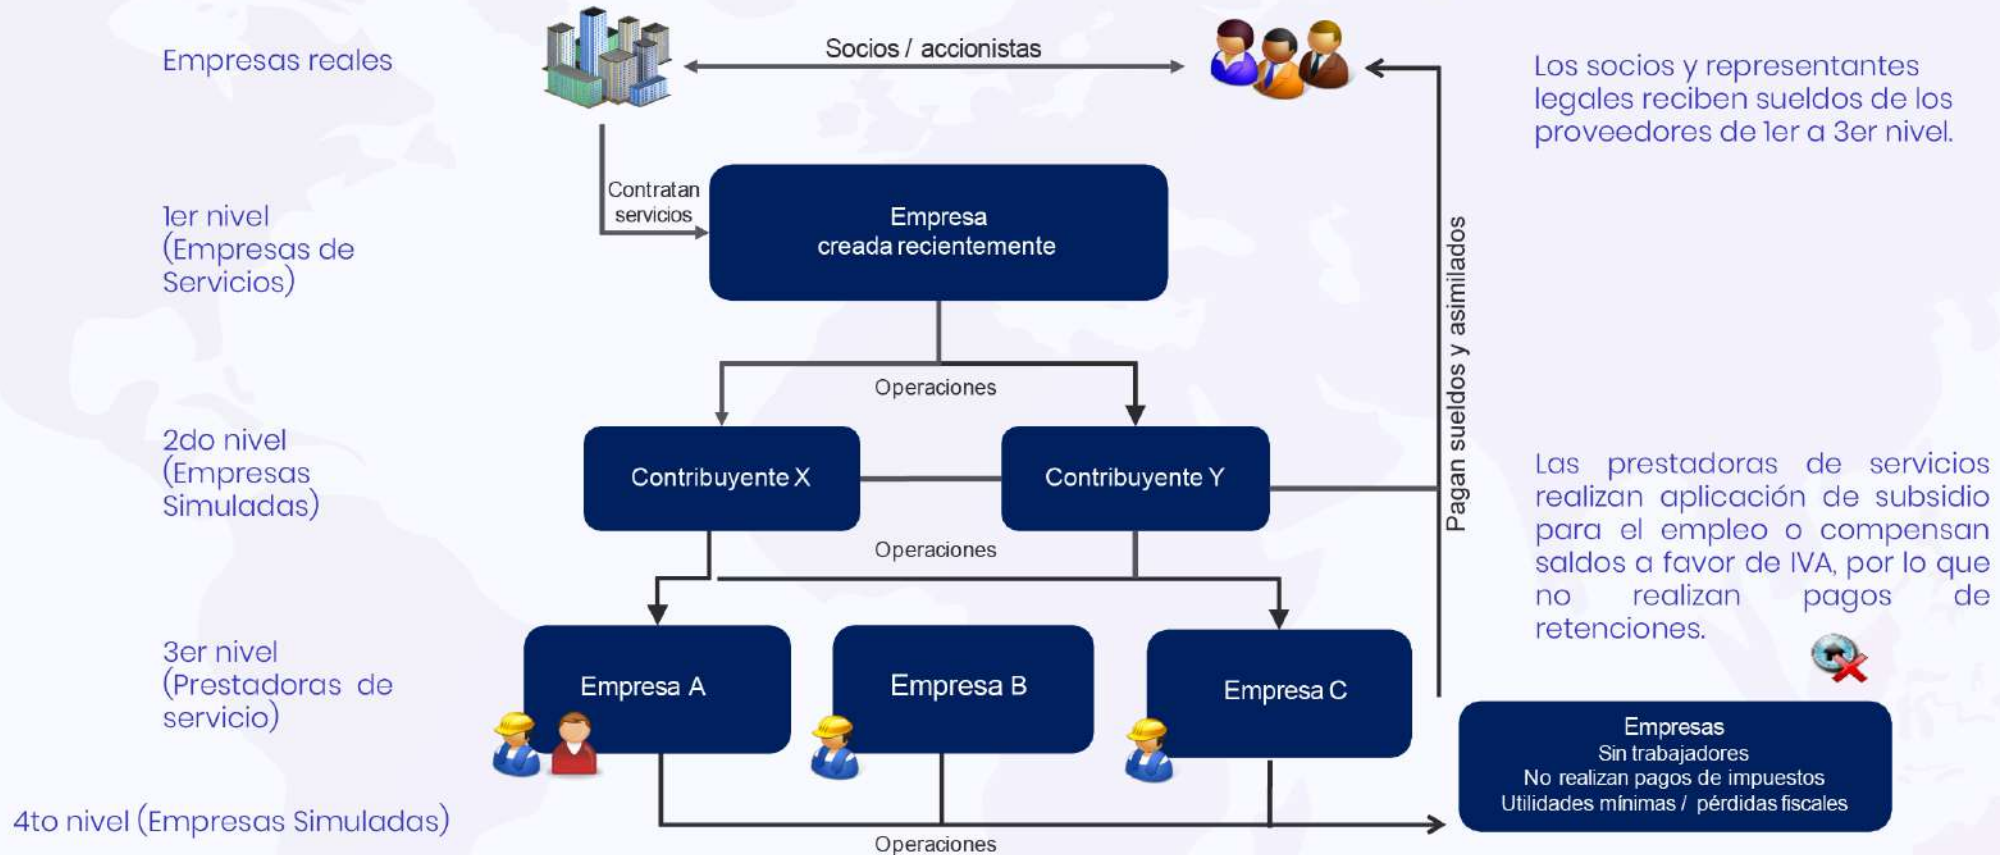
Empresas reales

Socios / accionistas

Los socios y representantes legales reciben sueldos de los proveedores de 1er a 3er nivel.

1er nivel (Empresas de Servicios)

Contratan servicios

Empresa creada recientemente

Pagan sueldos y asimilados

Operaciones

2do nivel (Empresas Simuladas)

Contribuyente X

Contribuyente Y

Las prestadoras de servicios realizan aplicación de subsidio para el empleo o compensan saldos a favor de IVA, por lo que no realizan pagos de retenciones.

Operaciones

3er nivel (Prestadoras de servicio)

Empresa A

Empresa B

Empresa C

Empresas
Sin trabajadores
No realizan pagos de impuestos
Utilidades mínimas / pérdidas fiscales

4to nivel (Empresas Simuladas)

Operaciones